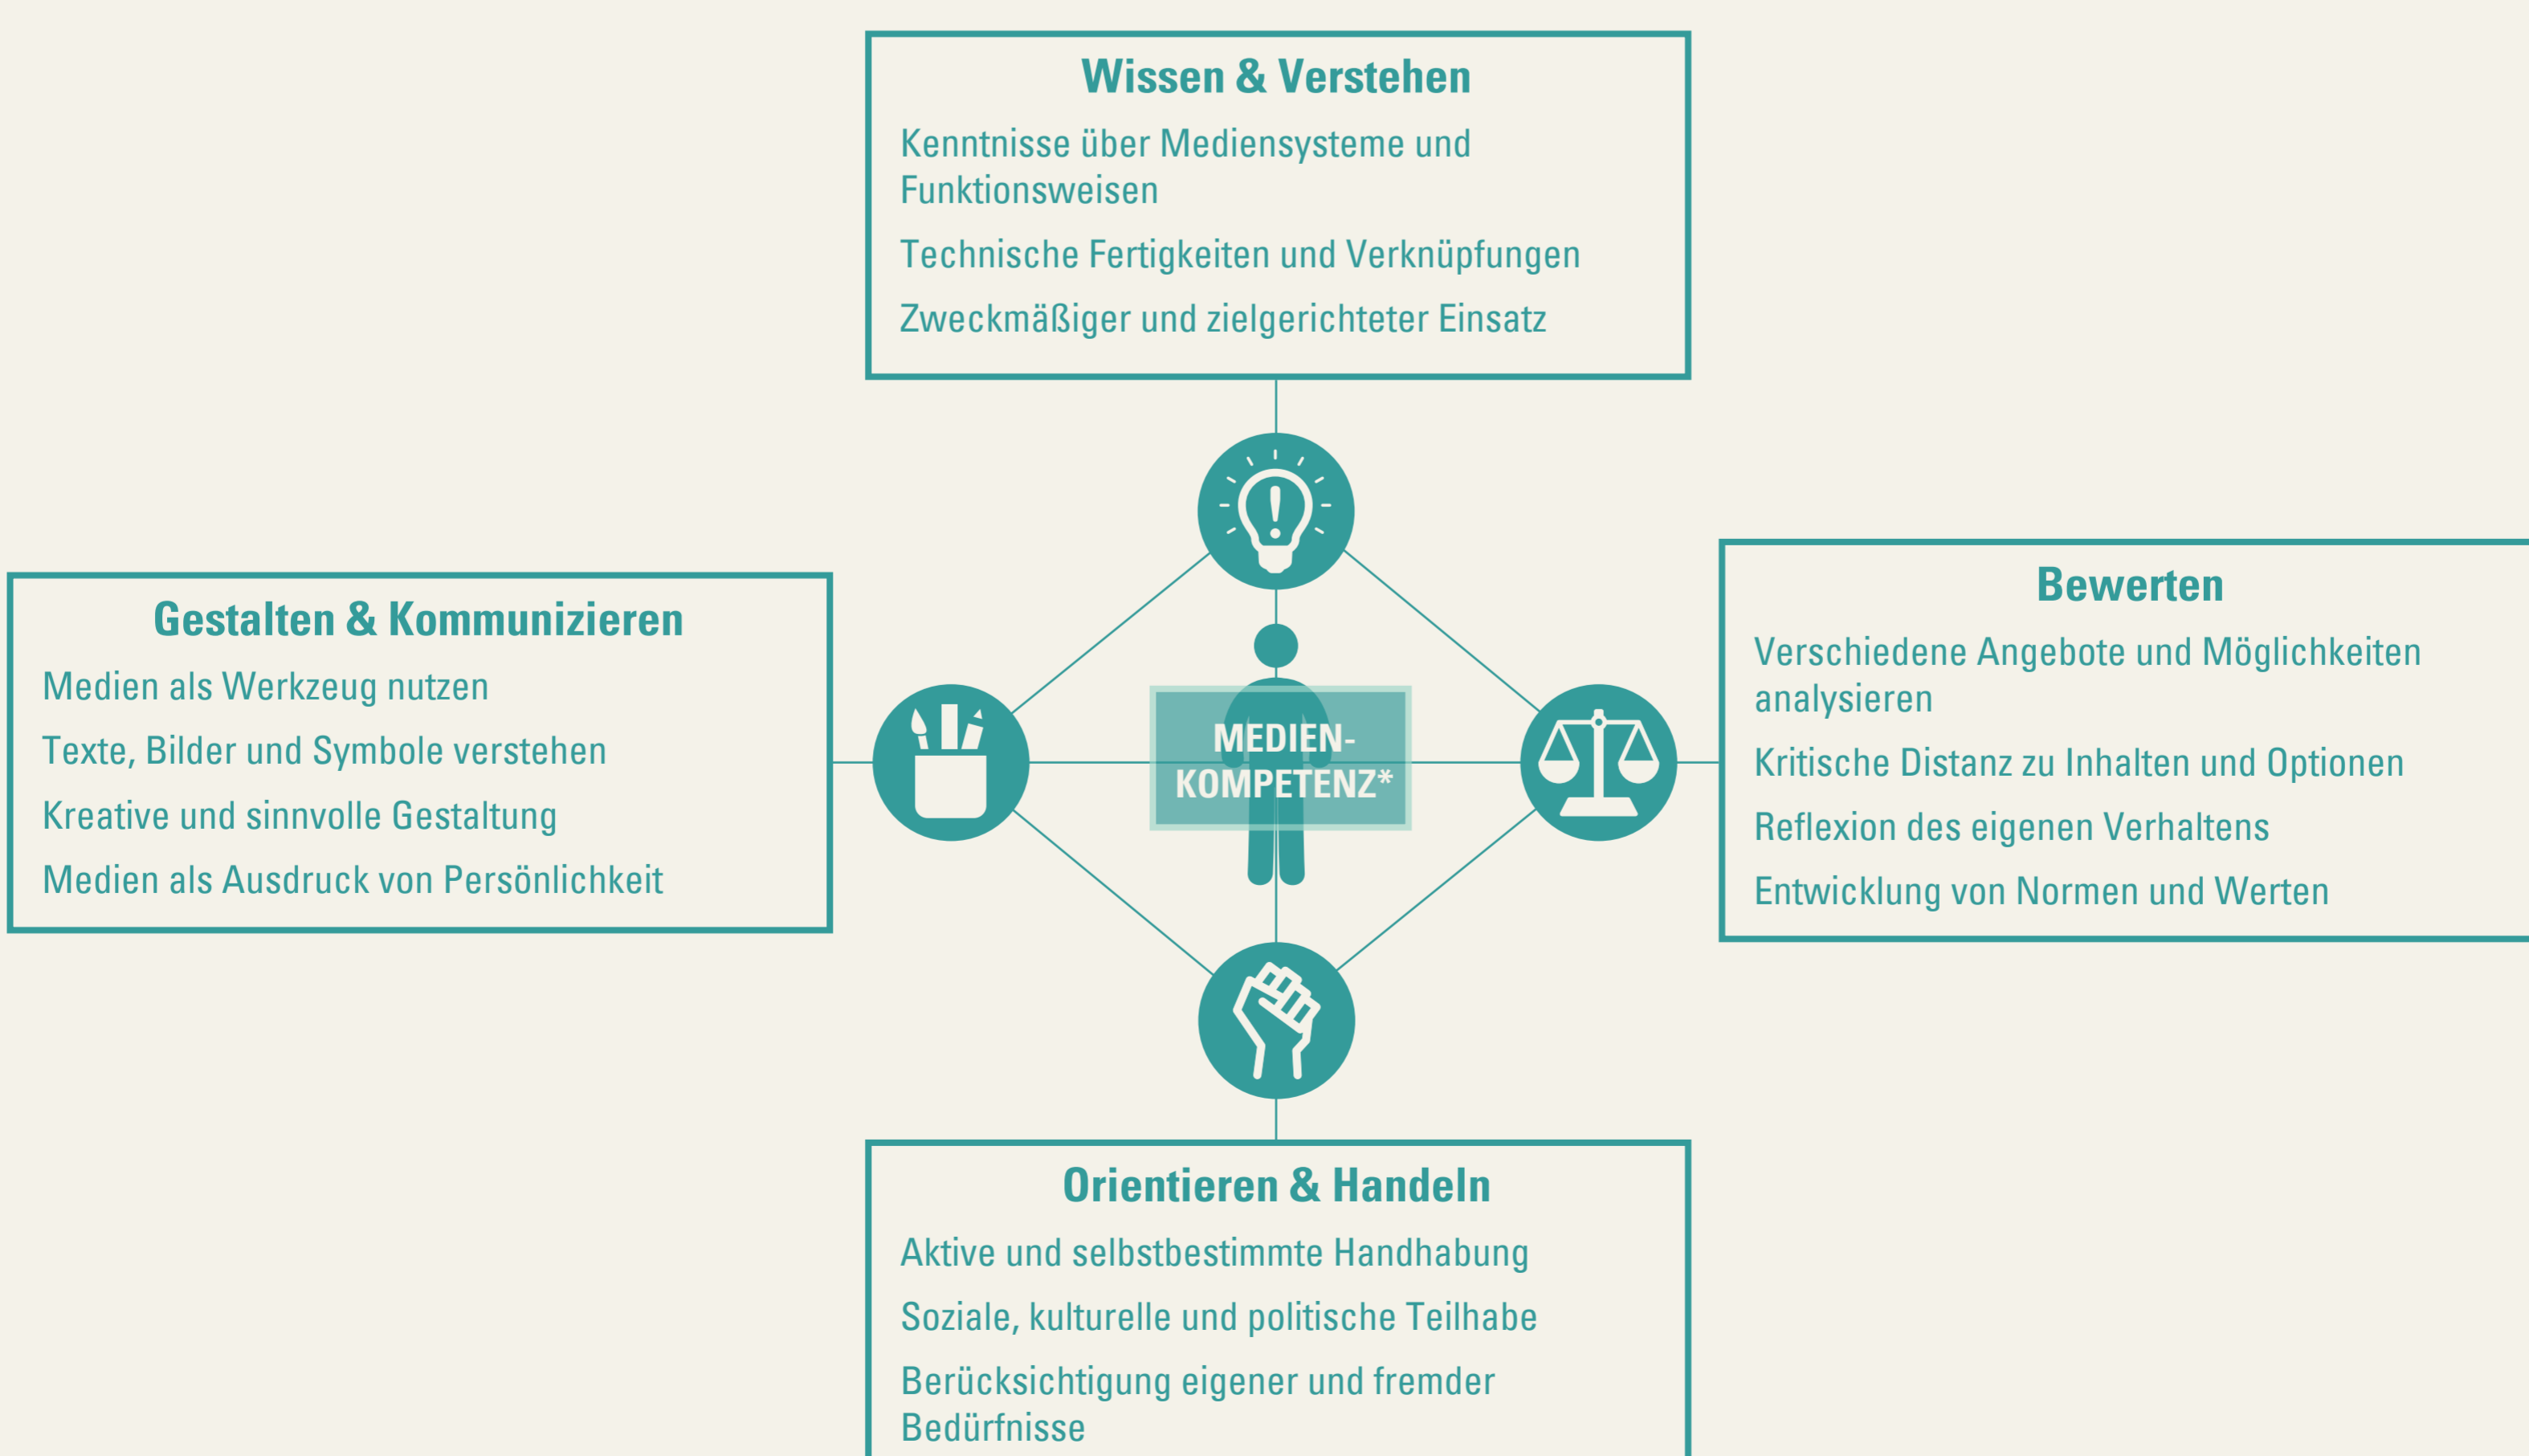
Wissen & Verstehen

Kenntnisse über Mediensysteme und Funktionsweisen

Technische Fertigkeiten und Verknüpfungen

Zweckmäßiger und zielgerichteter Einsatz

Gestalten & Kommunizieren

Medien als Werkzeug nutzen

Texte, Bilder und Symbole verstehen

Kreative und sinnvolle Gestaltung

Medien als Ausdruck von Persönlichkeit

MEDIEN-KOMPETENZ*

Bewerten

Verschiedene Angebote und Möglichkeiten analysieren

Kritische Distanz zu Inhalten und Optionen

Reflexion des eigenen Verhaltens

Entwicklung von Normen und Werten

Orientieren & Handeln

Aktive und selbstbestimmte Handhabung

Soziale, kulturelle und politische Teilhabe

Berücksichtigung eigener und fremder Bedürfnisse